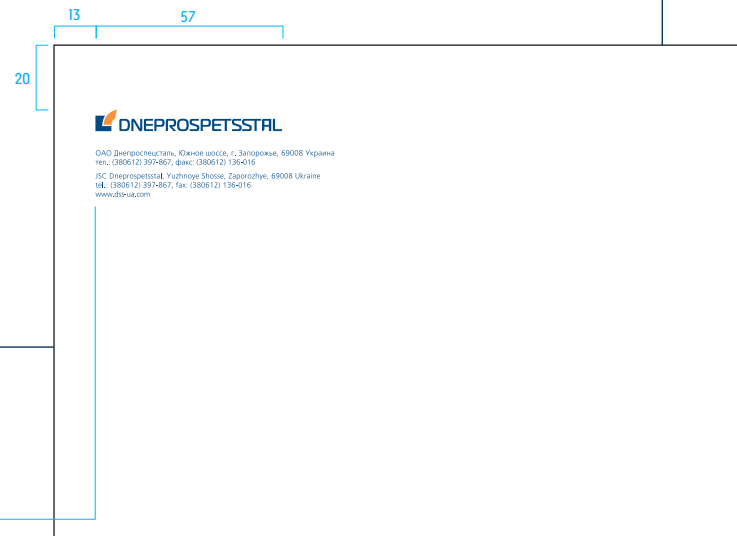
13

57

20

DNEPROSPETSSTAL

ОАО Днепроспецсталь, Южное шоссе, г. Запорожье, 69008 Украина
тел.: (380612) 397-867, факс: (380612) 136-016

JSC Dneprospetsstal, Yuzhnoye Shosse, Zaporozhye, 69008 Ukraine
tel.: (380612) 397-867, fax: (380612) 136-016
www.dss-ua.com